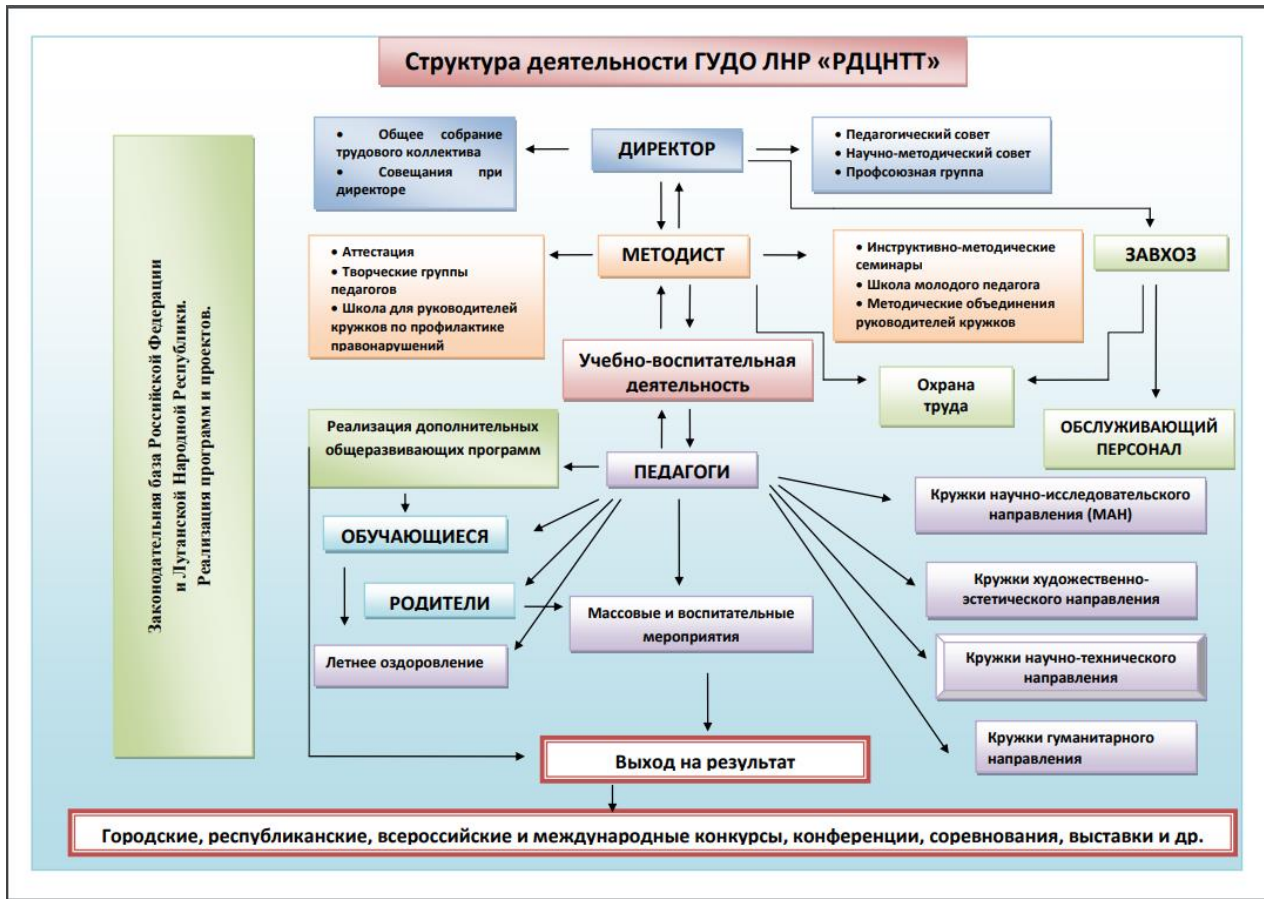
Структура деятельности ГУДО ЛНР «РДЦНТТ»

Законодательная база Российской Федерации и Луганской Народной Республики. Реализация программ и проектов.

• Общее собрание трудового коллектива
• Совещания при директоре

ДИРЕКТОР

• Педагогический совет
• Научно-методический совет
• Профсоюзная группа

• Аттестация
• Творческие группы педагогов
• Школа для руководителей кружков по профилактике правонарушений

МЕТОДИСТ

• Инструктивно-методические семинары
• Школа молодого педагога
• Методические объединения руководителей кружков

ЗАВХОЗ

Учебно-воспитательная деятельность

Охрана труда

ОБСЛУЖИВАЮЩИЙ ПЕРСОНАЛ

Реализация дополнительных общеразвивающих программ

ПЕДАГОГИ

Кружки научно-исследовательского направления (МАН)

ОБУЧАЮЩИЕСЯ

Кружки художественно-эстетического направления

РОДИТЕЛИ

Массовые и воспитательные мероприятия

Кружки научно-технического направления

Летнее оздоровление

Кружки гуманитарного направления

Выход на результат

Городские, республиканские, всероссийские и международные конкурсы, конференции, соревнования, выставки и др.